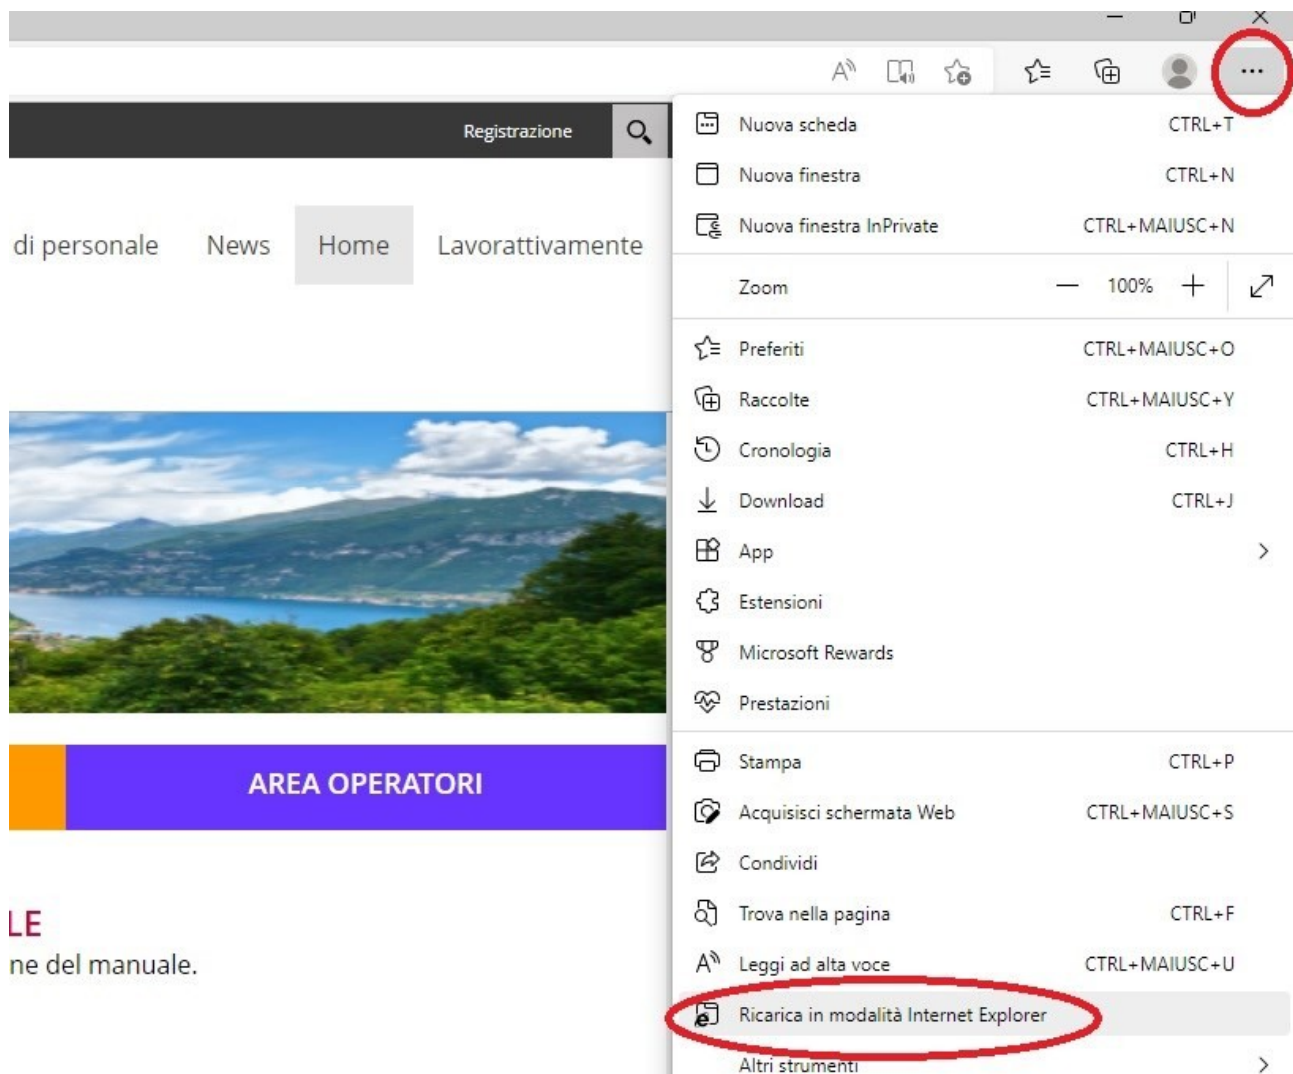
Registrazione

di personale News Home Lavorattivamente

AREA OPERATORI

LE

ne del manuale.

...

Nuova scheda CTRL+T
Nuova finestra CTRL+N
Nuova finestra InPrivate CTRL+MAIUSC+N
Zoom — 100% +
Preferiti CTRL+MAIUSC+O
Raccolte CTRL+MAIUSC+Y
Cronologia CTRL+H
Download CTRL+J
App
Estensioni
Microsoft Rewards
Prestazioni
Stampa CTRL+P
Acquisisci schermata Web CTRL+MAIUSC+S
Condividi
Trova nella pagina CTRL+F
Leggi ad alta voce CTRL+MAIUSC+U
Ricarica in modalità Internet Explorer
Altri strumenti